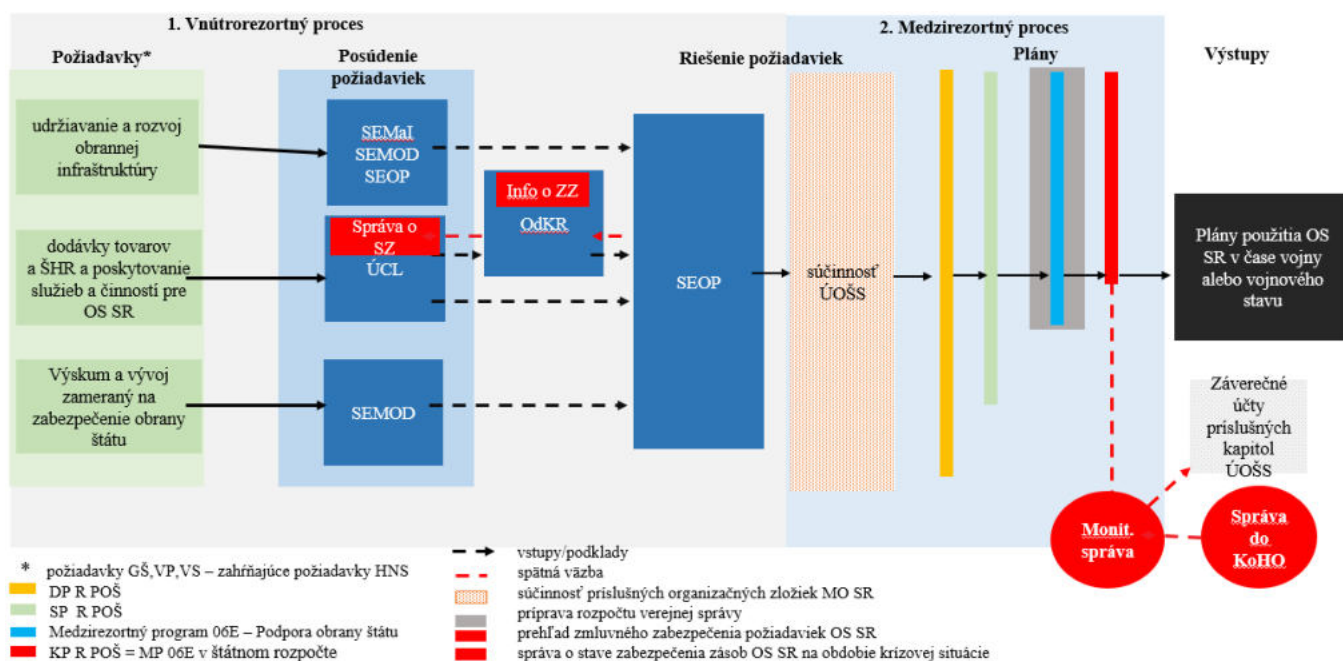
1. Vnútrorezortný proces

2. Medzirezortný proces

Požiadavky*

Posúdenie požiadaviek

Riešenie požiadaviek

Plány

Výstupy

udržiavanie a rozvoj obrannej infraštruktúry

SEMaI
SEMOD
SEOP

Info o ZZ

OdKR

Správa o SZ

ÚCL

dodávky tovarov a ŠHR a poskytovanie služieb a činností pre OS SR

SEOP

súčinnosť ÚOŠS

Plány použitia OS SR v čase vojny alebo vojnového stavu

Výskum a vývoj zameraný na zabezpečenie obrany štátu

SEMOD

Záverečné účty príslušných kapitol ÚOŠS

Monit. správa

Správa do KoHO

* požiadavky GŠ,VP,VS – zahŕňajúce požiadavky HNS
DP R POŠ
SP R POŠ
Medzirezortný program 06E – Podpora obrany štátu
KP R POŠ = MP 06E v štátnom rozpočte

vstupy/podklady
spätná väzba
súčinnosť príslušných organizačných zložiek MO SR
príprava rozpočtu verejnej správy
prehľad zmluvného zabezpečenia požiadaviek OS SR
správa o stave zabezpečenia zásob OS SR na obdobie krízovej situácie